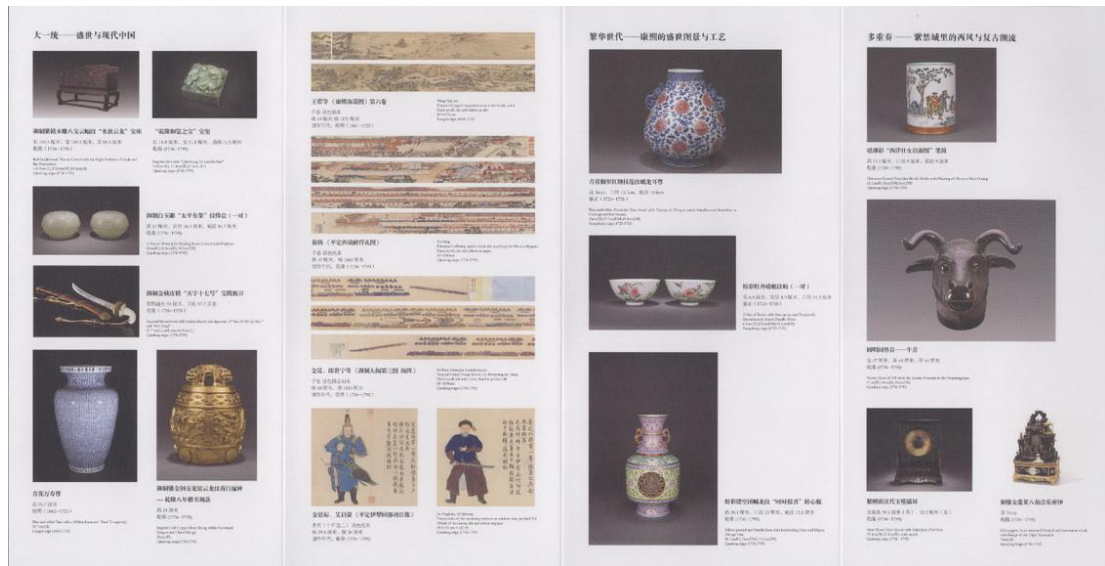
大一统——盛世与现代中国

御制紫檀木雕八宝云蝠纹"永保云龙"宝座

"乾隆御笔之宝"宝玺

御制白玉雕"太平有象"纹盖盒（一对）

御制金柄直鞘"天字十七号"宝腾腰刀

青花万寿瓶

御制錾金镀金龙纹云龙纹百福钟

王翚等（康熙南巡图）第六卷

徐扬（平定西域献俘礼图）

金昆、程梁等（御制大阅第三图 阅阵）

金廷标、艾启蒙（平定伊犁回部功臣像）

繁华世代——康熙的盛世图景与工艺

青花釉里红缠枝莲纹蝠龙耳瓶

粉彩桃花蝴蝶纹碗（一对）

粉彩镂空转心瓶

多重奏——紫禁城里的西风与复古潮流

珐琅彩"西洋仕女山水图"笔筒

圆明园兽首——牛首

紫檀框嵌玉玻璃屏

铜镀金象驮人物音乐座钟